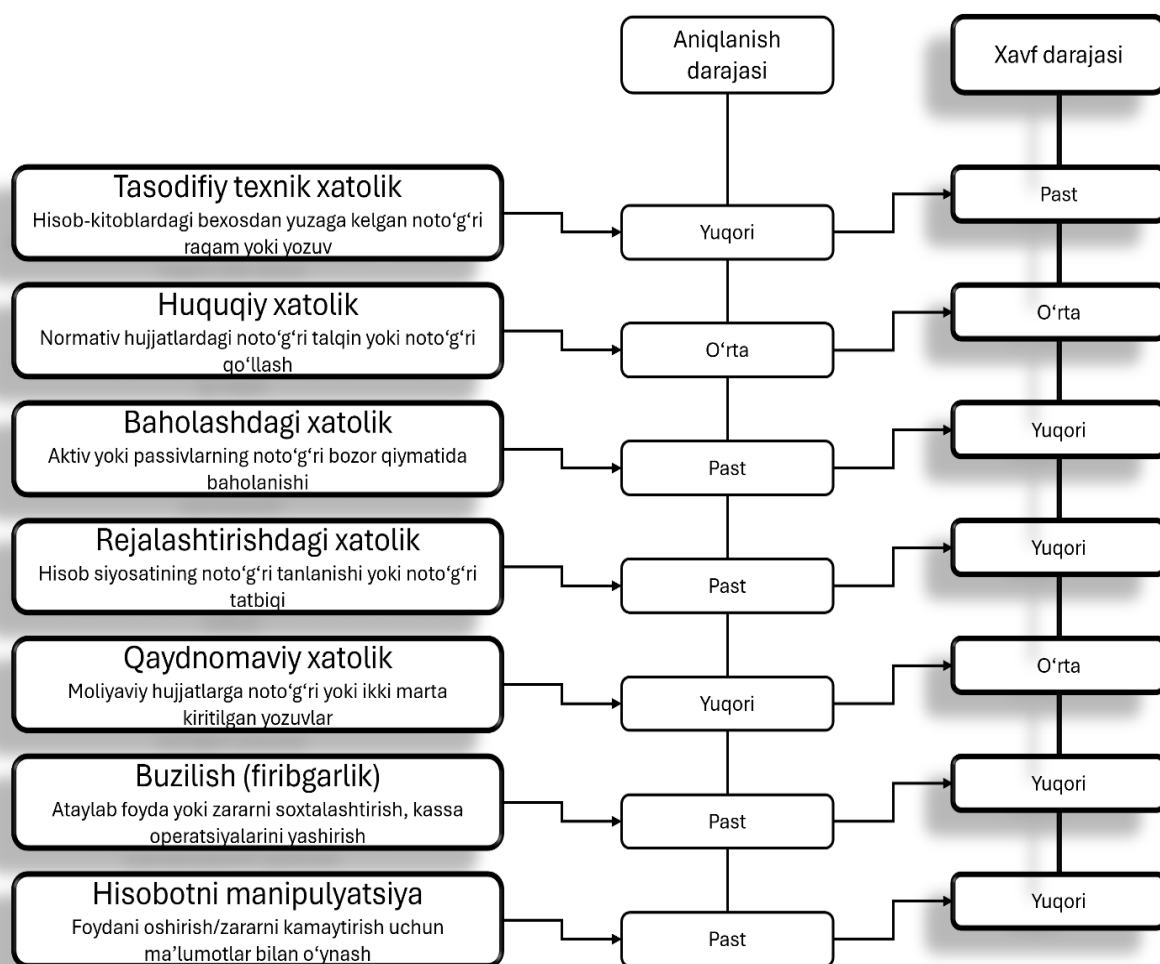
Aniqlanish darajasi

Xavf darajasi

Tasodifiy texnik xatolik
Hisob-kitoblardagi bexosdan yuzaga kelgan noto‘g‘ri raqam yoki yozuv

Yuqori

Past

Huquqiy xatolik
Normativ hujjatlardagi noto‘g‘ri talqin yoki noto‘g‘ri qo‘llash

O‘rta

O‘rta

Baholashdagi xatolik
Aktiv yoki passivlarning noto‘g‘ri bozor qiymatida baholanishi

Past

Yuqori

Rejalashtirishdagi xatolik
Hisob siyosatining noto‘g‘ri tanlanishi yoki noto‘g‘ri tatbiqi

Past

Yuqori

Qaydnomaviy xatolik
Moliyaviy hujjatlarga noto‘g‘ri yoki ikki marta kiritilgan yozuvlar

Yuqori

O‘rta

Buzilish (firibgarlik)
Ataylab foyda yoki zararni soxtalashtirish, kassa operatsiyalarini yashirish

Past

Yuqori

Hisobotni manipulyatsiya
Foydani oshirish/zararni kamaytirish uchun ma’lumotlar bilan o‘ynash

Past

Yuqori